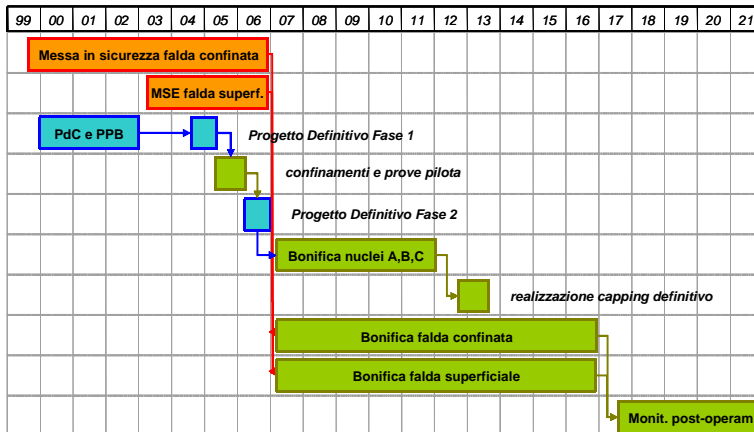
| 99 | 00 | 01 | 02 | 03 | 04 | 05 | 06 | 07 | 08 | 09 | 10 | 11 | 12 | 13 | 14 | 15 | 16 | 17 | 18 | 19 | 20 | 21 |
|---|---|---|---|---|---|---|---|---|---|---|---|---|---|---|---|---|---|---|---|---|---|---|

Messa in sicurezza falda confinata

MSE falda superf.

PdC e PPB

Progetto Definitivo Fase 1

confinamenti e prove pilota

Progetto Definitivo Fase 2

Bonifica nuclei A,B,C

realizzazione capping definitivo

Bonifica falda confinata

Bonifica falda superficiale

Monit. post-operam